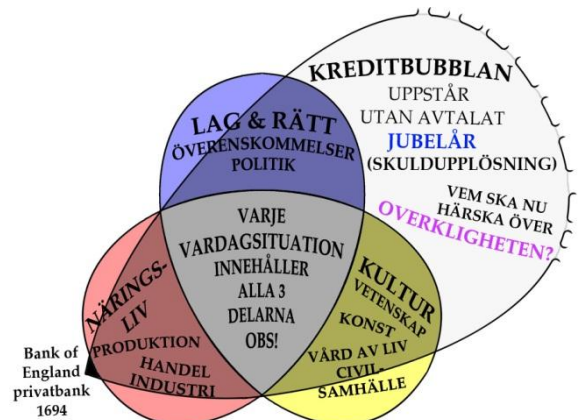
KREDITBUBBLAN
UPPSTÅR
UTAN AVTALAT
JUBELÅR
(SKULDUPPLÖSNING)

VEM SKA NU
HÄRSKA ÖVER
OVERKLIGHETEN?

LAG & RÄTT
ÖVERENSKOMMELSER
POLITIK

VARJE
VARDAGSITUATION
INNEHÅLLER
ALLA 3
DELARNA
OBS!

NÄRINGS-
LIV
PRODUKTION
HANDEL
INDUSTRI

KULTUR
VETENSKAP
KONST
VÅRD AV LIV
CIVIL-
SAMHÄLLE

Bank of
England
privatbank
1694